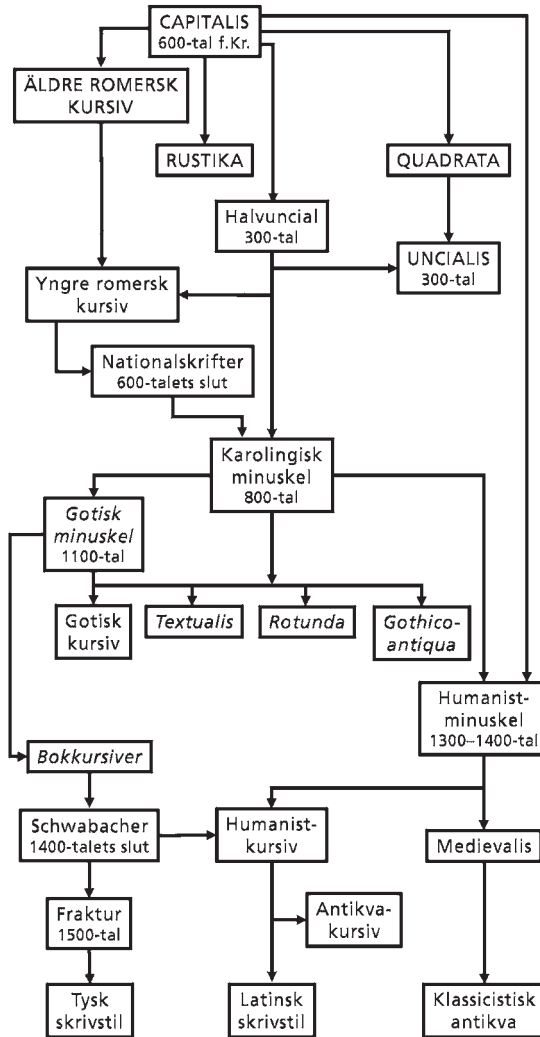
CAPITALIS
600-tal f.Kr.

ÄLDRE ROMERSK KURSIV

RUSTIKA

QUADRATA

Halvuncial
300-tal

UNCIALIS
300-tal

Yngre romersk kursiv

Nationalskrifter
600-talets slut

Karolingisk minuskel
800-tal

*Gotisk minuskel*
1100-tal

Gotisk kursiv

*Textualis*

*Rotunda*

*Gothico-antiqua*

Humanist-minuskel
1300–1400-tal

*Bokkursiver*

Schwabacher
1400-talets slut

Humanist-kursiv

Medievalis

Fraktur
1500-tal

Antikva-kursiv

Tysk skrivstil

Latinsk skrivstil

Klassicistisk antikva